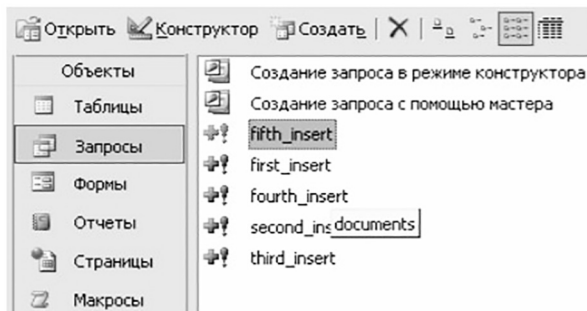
Открыть Конструктор Создать

Объекты
Таблицы
Запросы
Формы
Отчеты
Страницы
Макросы

Создание запроса в режиме конструктора
Создание запроса с помощью мастера
fifth_insert
first_insert
fourth_insert
second_ins documents
third_insert